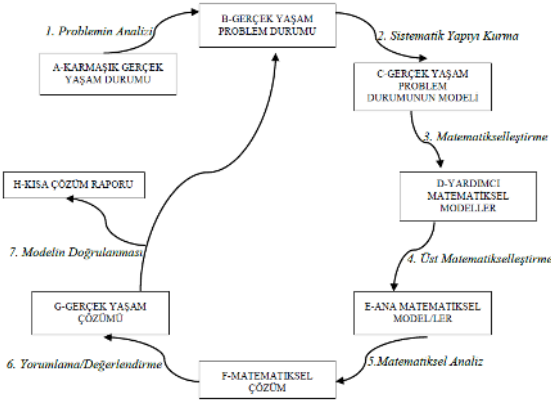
1. Problemin Analizi

B-GERÇEK YAŞAM PROBLEM DURUMU

A-KARMAŞIK GERÇEK YAŞAM DURUMU

2. Sistematik Yapıyı Kurma

C-GERÇEK YAŞAM PROBLEM DURUMUNUN MODELİ

3. Matematikselleştirme

H-KISA ÇÖZÜM RAPORU

D-YARDIMCI MATEMATİKSEL MODELLER

7. Modelin Doğrulanması

4. Üst Matematikselleştirme

G-GERÇEK YAŞAM ÇÖZÜMÜ

E-ANA MATEMATİKSEL MODEL/LER

5.Matematiksel Analiz

6. Yorumlama/Değerlendirme

F-MATEMATİKSEL ÇÖZÜM